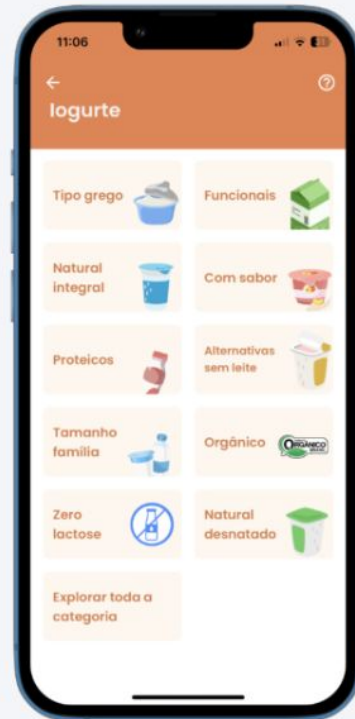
11:06

←
Iogurte
?

Tipo grego

Funcionais

Natural integral

Com sabor

Proteicos

Alternativas sem leite

Tamanho família

Orgânico
ORGÂNICO

Zero lactose

Natural desnatado

Explorar toda a categoria